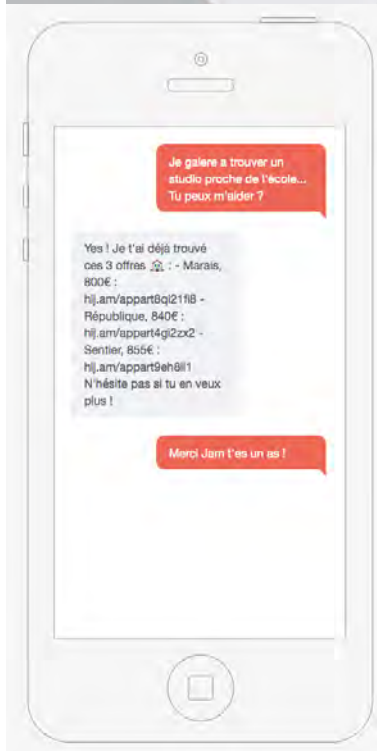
Je galere a trouver un studio proche de l'école... Tu peux m'aider ?

Yes ! Je t'ai déjà trouvé ces 3 offres 🏠 : - Marais, 800€ : hij.am/appart8ql21fi8 - République, 840€ : hij.am/appart4gi2zx2 - Sentier, 855€ : hij.am/appart9eh8il1 N'hésite pas si tu en veux plus !

Merci Jam t'es un as !